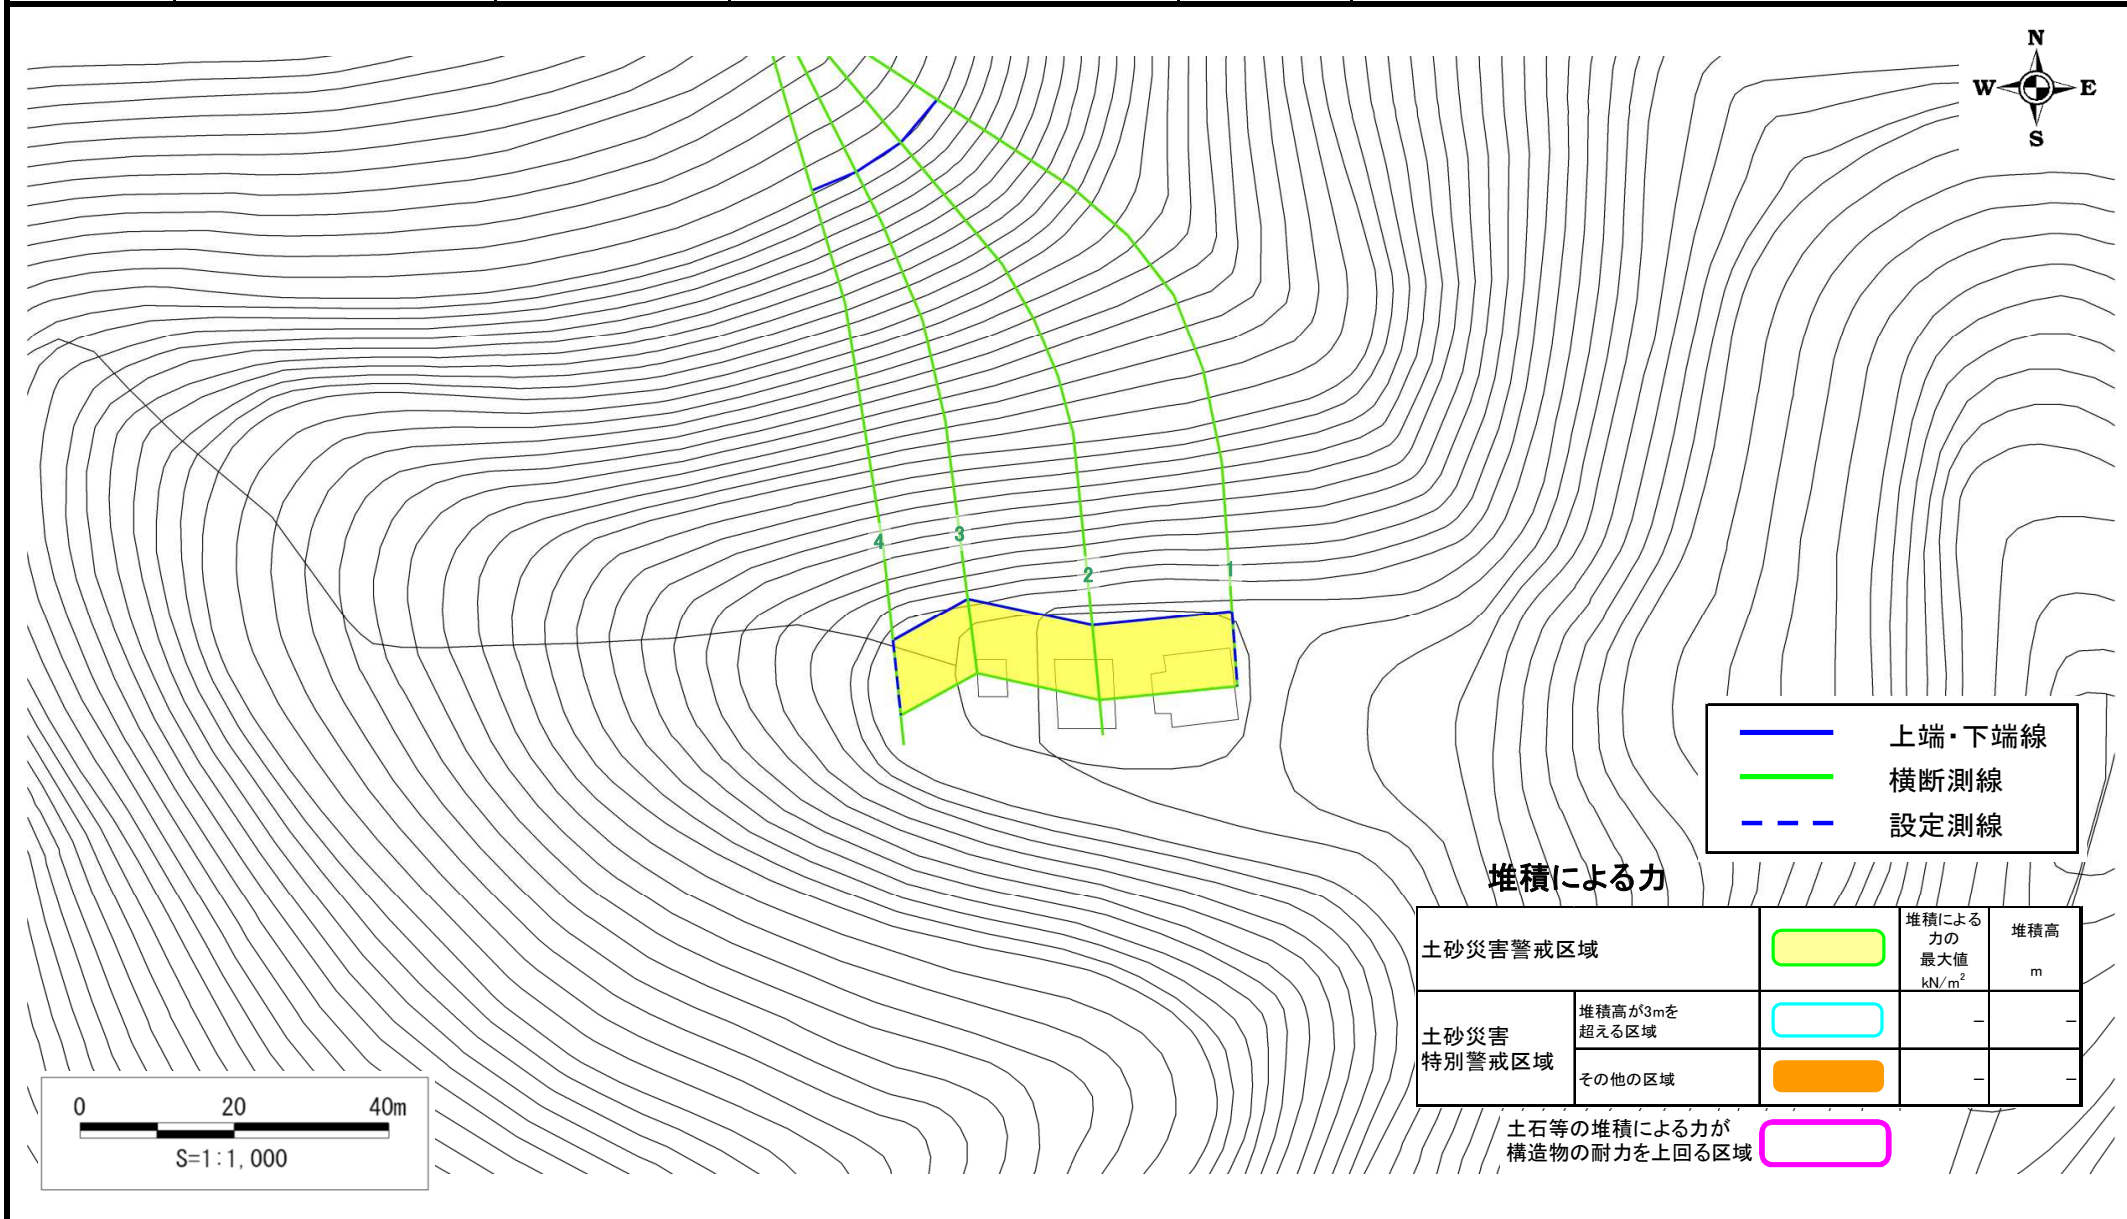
N
W
E
S

4
3
2
1

上端・下端線
横断測線
設定測線

堆積による力

| 土砂災害警戒区域 | | | 堆積による力の最大値 kN/m$^2$ | 堆積高 m |
|---|---|---|---|---|
| 土砂災害特別警戒区域 | 堆積高が3mを超える区域 | | – | – |
| | その他の区域 | | – | – |

土石等の堆積による力が構造物の耐力を上回る区域

0 20 40m
S=1:1,000